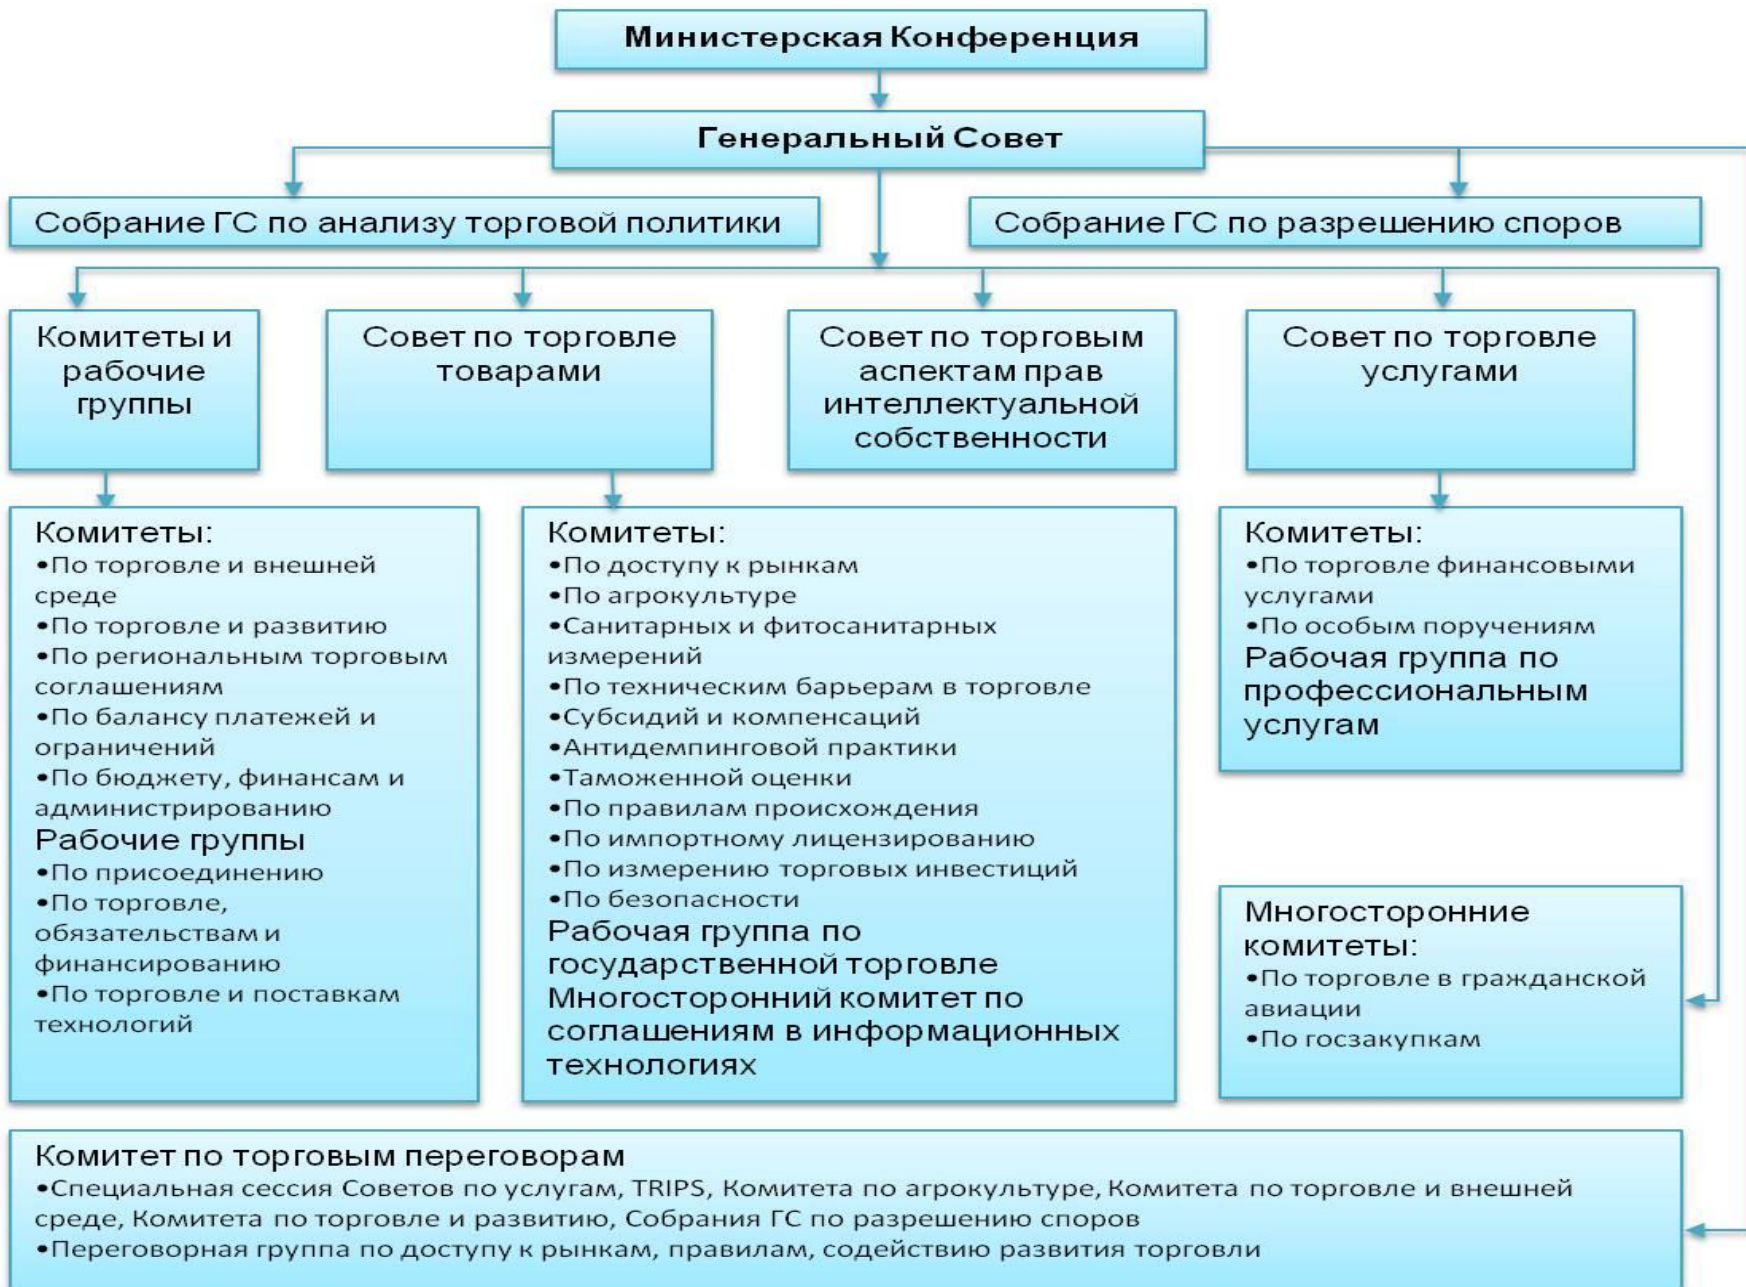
Министерская Конференция

Генеральный Совет

Собрание ГС по анализу торговой политики

Собрание ГС по разрешению споров

Комитеты и рабочие группы

Совет по торговле товарами

Совет по торговым аспектам прав интеллектуальной собственности

Совет по торговле услугами

Комитеты:
•По торговле и внешней среде
•По торговле и развитию
•По региональным торговым соглашениям
•По балансу платежей и ограничений
•По бюджету, финансам и администрированию
Рабочие группы
•По присоединению
•По торговле, обязательствам и финансированию
•По торговле и поставкам технологий

Комитеты:
•По доступу к рынкам
•По агрокультуре
•Санитарных и фитосанитарных измерений
•По техническим барьерам в торговле
•Субсидий и компенсаций
•Антидемпинговой практики
•Таможенной оценки
•По правилам происхождения
•По импортному лицензированию
•По измерению торговых инвестиций
•По безопасности
Рабочая группа по государственной торговле
Многосторонний комитет по соглашениям в информационных технологиях

Комитеты:
•По торговле финансовыми услугами
•По особым поручениям
Рабочая группа по профессиональным услугам

Многосторонние комитеты:
•По торговле в гражданской авиации
•По госзакупкам

Комитет по торговым переговорам
•Специальная сессия Советов по услугам, TRIPS, Комитета по агрокультуре, Комитета по торговле и внешней среде, Комитета по торговле и развитию, Собрания ГС по разрешению споров
•Переговорная группа по доступу к рынкам, правилам, содействию развития торговли